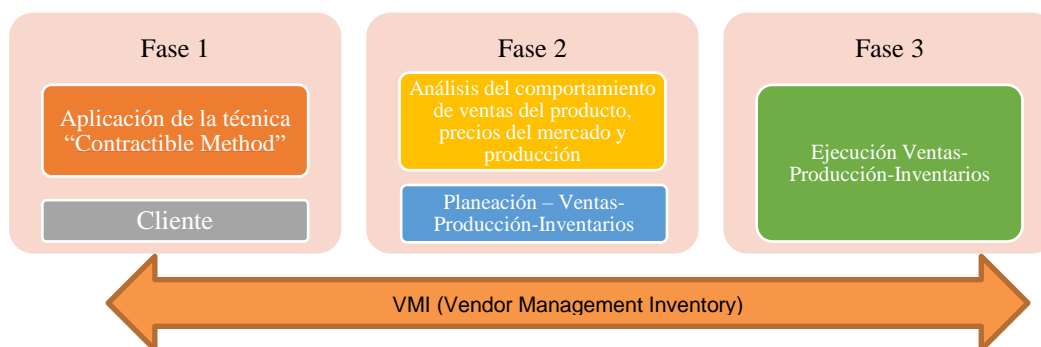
Fase 1

Aplicación de la técnica “Contractible Method”

Cliente

Fase 2

Análisis del comportamiento de ventas del producto, precios del mercado y producción

Planeación – Ventas-Producción-Inventarios

Fase 3

Ejecución Ventas-Producción-Inventarios

VMI (Vendor Management Inventory)